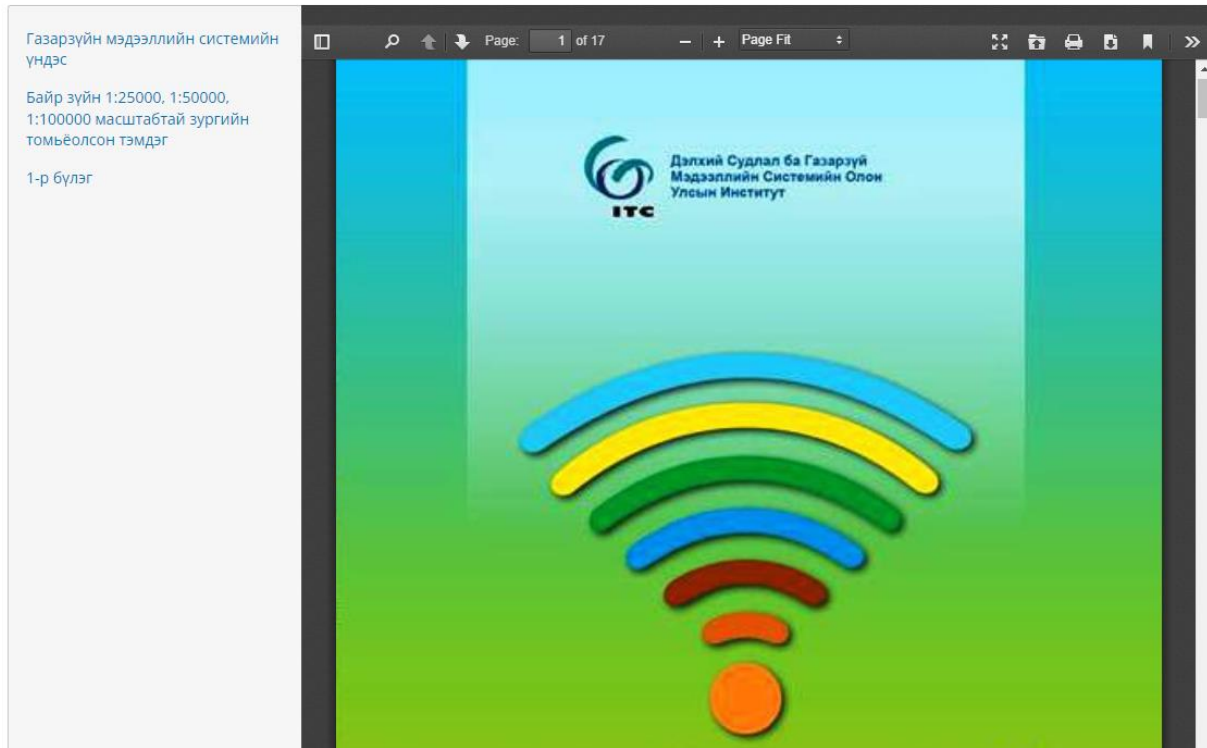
Газарзүйн мэдээллийн системийн үндэс

Байр зүйн 1:25000, 1:50000, 1:100000 масштабтай зургийн томьёолсон тэмдэг

1-р бүлэг

Page: 1 of 17

Page Fit

Дэлхий Судлал ба Газарзүй Мэдээллийн Системийн Олон Улсын Институт

ITC